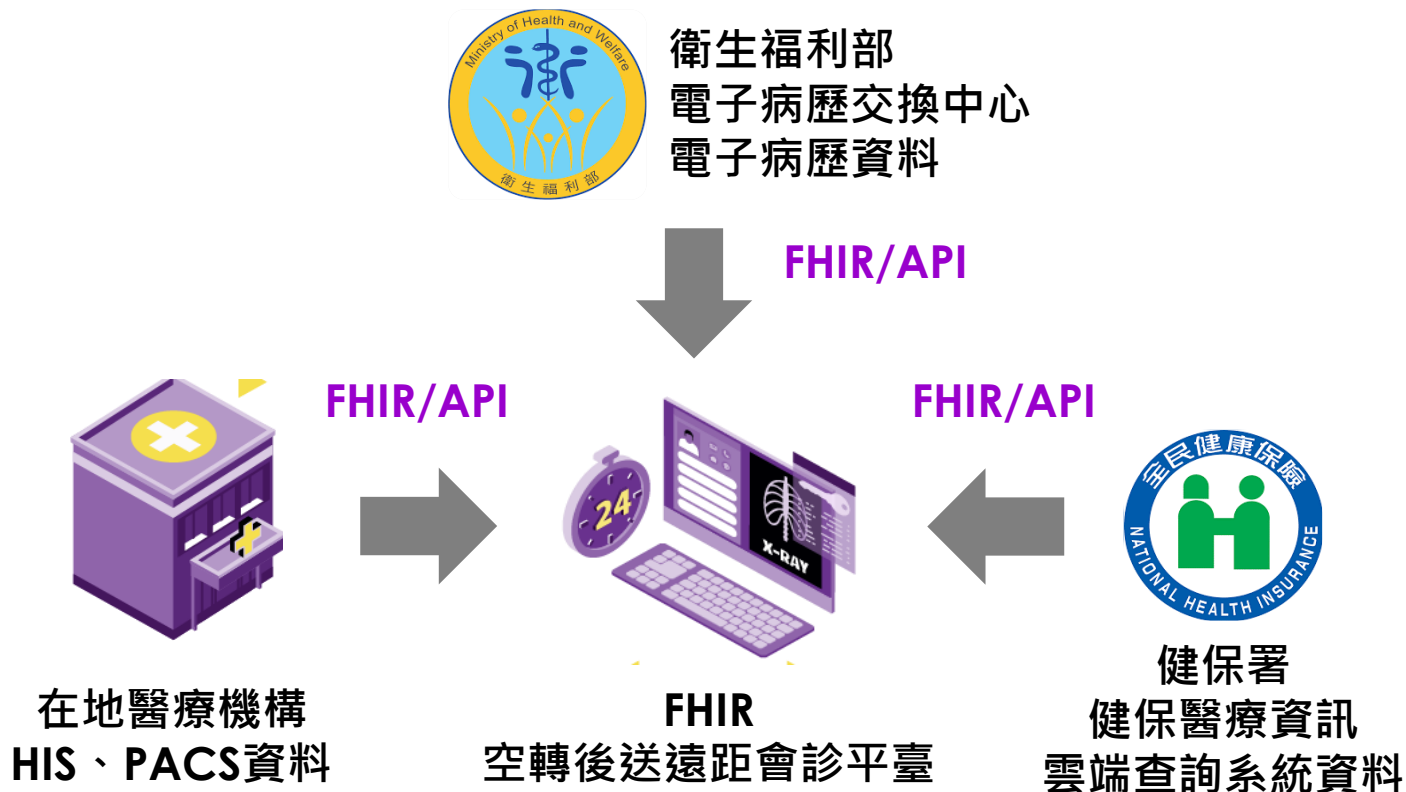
Ministry of Health and Welfare
衛生福利部

衛生福利部
電子病歷交換中心
電子病歷資料

FHIR/API

FHIR/API

FHIR/API

24

X-RAY

全民健康保險
NATIONAL HEALTH INSURANCE

在地醫療機構
HIS、PACS資料

FHIR
空轉後送遠距會診平臺

健保署
健保醫療資訊
雲端查詢系統資料